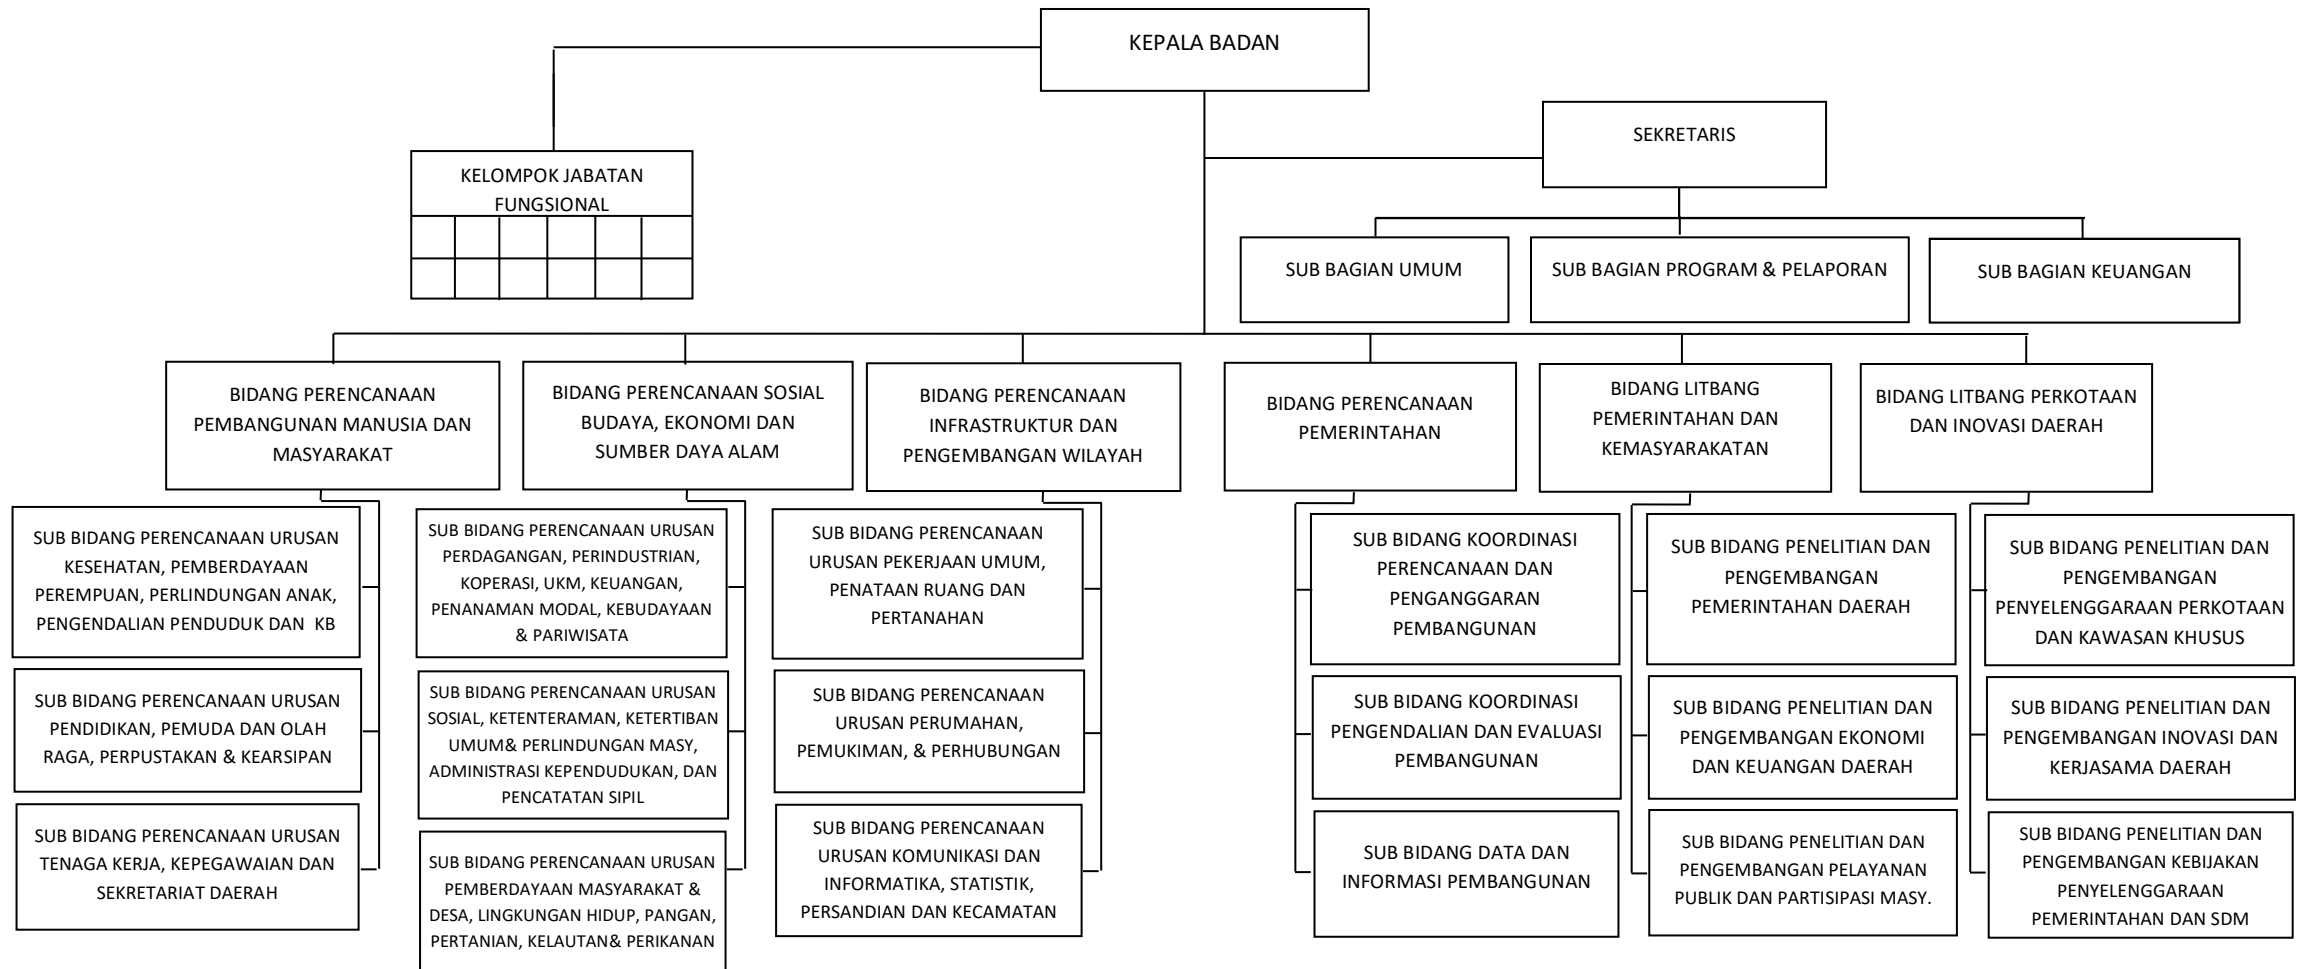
KEPALA BADAN

KELOMPOK JABATAN FUNGSIONAL

SEKRETARIS

SUB BAGIAN UMUM

SUB BAGIAN PROGRAM & PELAPORAN

SUB BAGIAN KEUANGAN

BIDANG PERENCANAAN PEMBANGUNAN MANUSIA DAN MASYARAKAT

SUB BIDANG PERENCANAAN URUSAN KESEHATAN, PEMBERDAYAAN PEREMPUAN, PERLINDUNGAN ANAK, PENGENDALIAN PENDUDUK DAN KB

SUB BIDANG PERENCANAAN URUSAN PENDIDIKAN, PEMUDA DAN OLAH RAGA, PERPUSTAKAN & KEARSIPAN

SUB BIDANG PERENCANAAN URUSAN TENAGA KERJA, KEPEGAWAIAN DAN SEKRETARIAT DAERAH

BIDANG PERENCANAAN SOSIAL BUDAYA, EKONOMI DAN SUMBER DAYA ALAM

SUB BIDANG PERENCANAAN URUSAN PERDAGANGAN, PERINDUSTRIAN, KOPERASI, UKM, KEUANGAN, PENANAMAN MODAL, KEBUDAYAAN & PARIWISATA

SUB BIDANG PERENCANAAN URUSAN SOSIAL, KETENTERAMAN, KETERTIBAN UMUM& PERLINDUNGAN MASY, ADMINISTRASI KEPENDUDUKAN, DAN PENCATATAN SIPIL

SUB BIDANG PERENCANAAN URUSAN PEMBERDAYAAN MASYARAKAT & DESA, LINGKUNGAN HIDUP, PANGAN, PERTANIAN, KELAUTAN& PERIKANAN

BIDANG PERENCANAAN INFRASTRUKTUR DAN PENGEMBANGAN WILAYAH

SUB BIDANG PERENCANAAN URUSAN PEKERJAAN UMUM, PENATAAN RUANG DAN PERTANAHAN

SUB BIDANG PERENCANAAN URUSAN PERUMAHAN, PEMUKIMAN, & PERHUBUNGAN

SUB BIDANG PERENCANAAN URUSAN KOMUNIKASI DAN INFORMATIKA, STATISTIK, PERSANDIAN DAN KECAMATAN

BIDANG PERENCANAAN PEMERINTAHAN

SUB BIDANG KOORDINASI PERENCANAAN DAN PENGANGGARAN PEMBANGUNAN

SUB BIDANG KOORDINASI PENGENDALIAN DAN EVALUASI PEMBANGUNAN

SUB BIDANG DATA DAN INFORMASI PEMBANGUNAN

BIDANG LITBANG PEMERINTAHAN DAN KEMASYARAKATAN

SUB BIDANG PENELITIAN DAN PENGEMBANGAN PEMERINTAHAN DAERAH

SUB BIDANG PENELITIAN DAN PENGEMBANGAN EKONOMI DAN KEUANGAN DAERAH

SUB BIDANG PENELITIAN DAN PENGEMBANGAN PELAYANAN PUBLIK DAN PARTISIPASI MASY.

BIDANG LITBANG PERKOTAAN DAN INOVASI DAERAH

SUB BIDANG PENELITIAN DAN PENGEMBANGAN PENYELENGGARAAN PERKOTAAN DAN KAWASAN KHUSUS

SUB BIDANG PENELITIAN DAN PENGEMBANGAN INOVASI DAN KERJASAMA DAERAH

SUB BIDANG PENELITIAN DAN PENGEMBANGAN KEBIJAKAN PENYELENGGARAAN PEMERINTAHAN DAN SDM